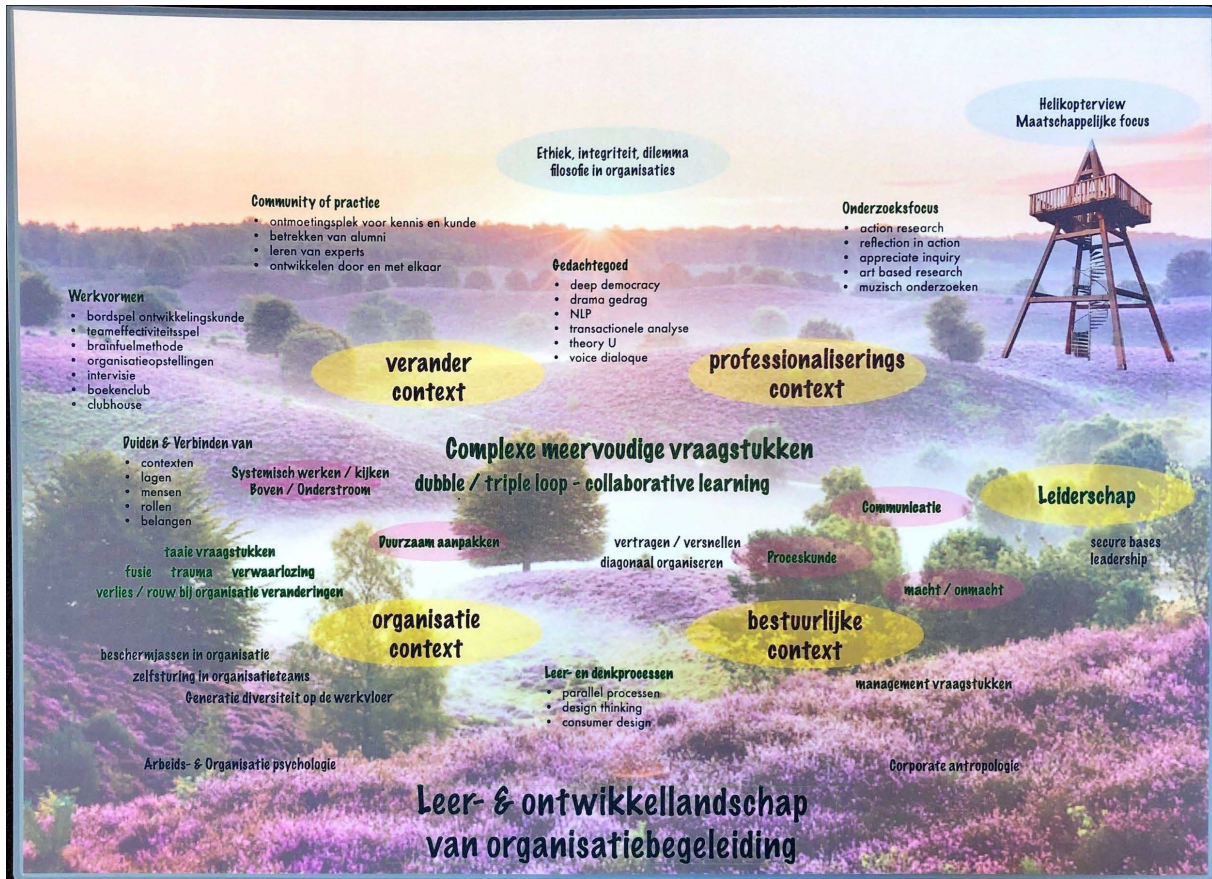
Helikopterview
Maatschappelijke focus

Ethiek, integriteit, dilemma
filosofie in organisaties

Community of practice
• ontmoetingsplek voor kennis en kunde
• betrekken van alumni
• leren van experts
• ontwikkelen door en met elkaar

Onderzoeksfocus
• action research
• reflection in action
• appreciate inquiry
• art based research
• muzisch onderzoeken

Gedachtegoed
• deep democracy
• drama gedrag
• NLP
• transactionele analyse
• theory U
• voice dialoque

Werkvormen
• bordspel ontwikkelingskunde
• teameffectiviteitsspel
• brainfuelmethode
• organisatieopstellingen
• intervisie
• boekenclub
• clubhouse

verander context

professionaliserings context

Duiden & Verbinden van
• contexten
• lagen
• mensen
• rollen
• belangen

Systemisch werken / kijken
Boven / Onderstroom

Complexe meervoudige vraagstukken
dubble / triple loop - collaborative learning

Communicatie

Leiderschap

secure bases leadership

Duurzaam aanpakken

vertragen / versnellen
diagonaal organiseren

Proceskunde

taaie vraagstukken
fusie trauma verwaarlozing
verlies / rouw bij organisatie veranderingen

macht / onmacht

organisatie context

bestuurlijke context

beschermjassen in organisatie
zelfsturing in organisatieteams
Generatie diversiteit op de werkvloer

Leer- en denkprocessen
• parallel processen
• design thinking
• consumer design

management vraagstukken

Arbeids- & Organisatie psychologie

Corporate antropologie

Leer- & ontwikkellandschap
van organisatiebegeleiding